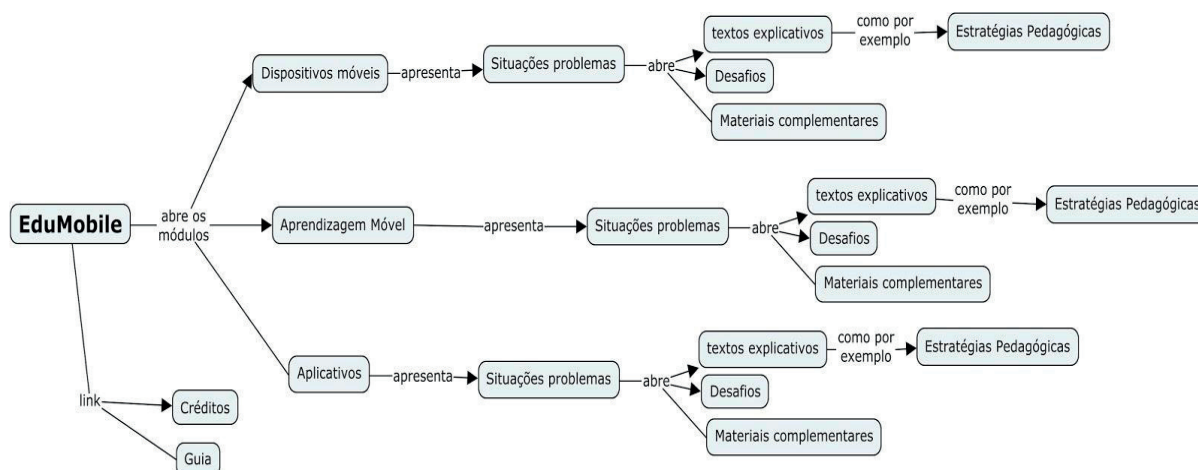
EduMobile

abre os módulos

Dispositivos móveis — apresenta → Situações problemas — abre → textos explicativos — como por exemplo → Estratégias Pedagógicas

Desafios

Materiais complementares

Aprendizagem Móvel — apresenta → Situações problemas — abre → textos explicativos — como por exemplo → Estratégias Pedagógicas

Desafios

Materiais complementares

Aplicativos — apresenta → Situações problemas — abre → textos explicativos — como por exemplo → Estratégias Pedagógicas

Desafios

Materiais complementares

link → Créditos

Guia